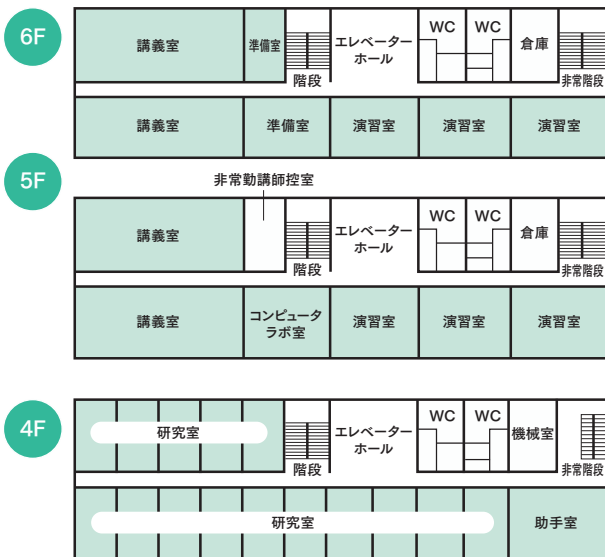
6F

講義室
準備室
階段
エレベーターホール
WC
WC
倉庫
非常階段
講義室
準備室
演習室
演習室
演習室

5F

非常勤講師控室
講義室
階段
エレベーターホール
WC
WC
倉庫
非常階段
講義室
コンピュータラボ室
演習室
演習室
演習室

4F

研究室
階段
エレベーターホール
WC
WC
機械室
非常階段
研究室
助手室